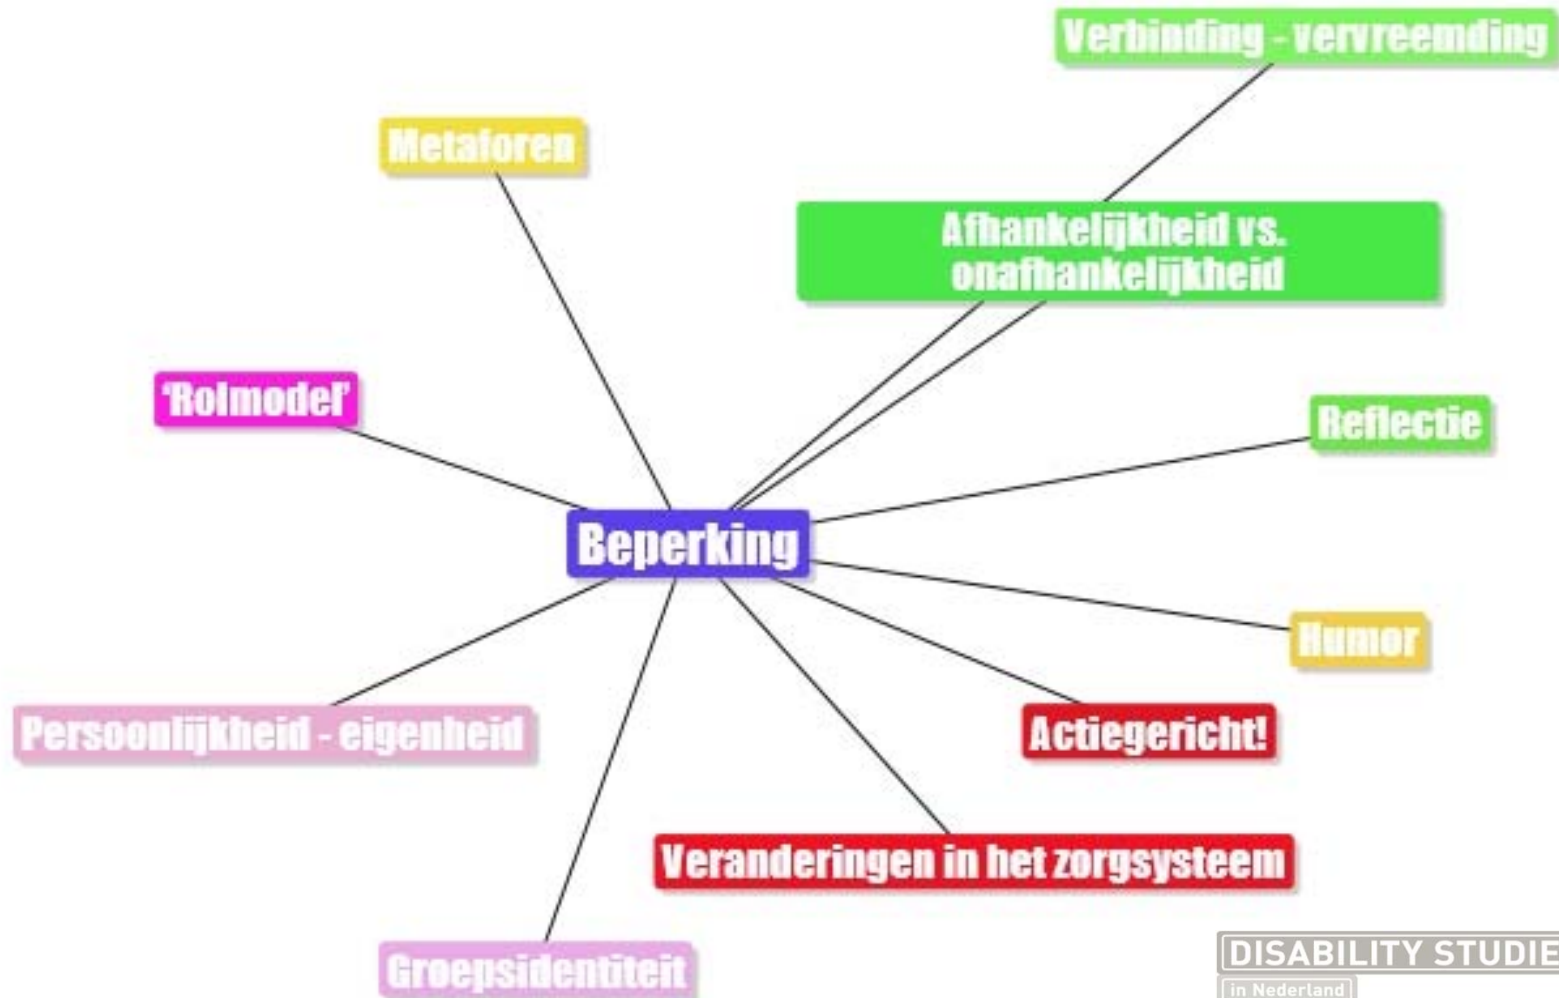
Verbinding - vervreemding

Metaforen

Afhankelijkheid vs. onafhankelijkheid

'Rolmodel'

Reflectie

Beperking

Humor

Persoonlijkheid - eigenheid

Actiegericht!

Veranderingen in het zorgsysteem

Groepsidentiteit

DISABILITY STUDIE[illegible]
in Nederland